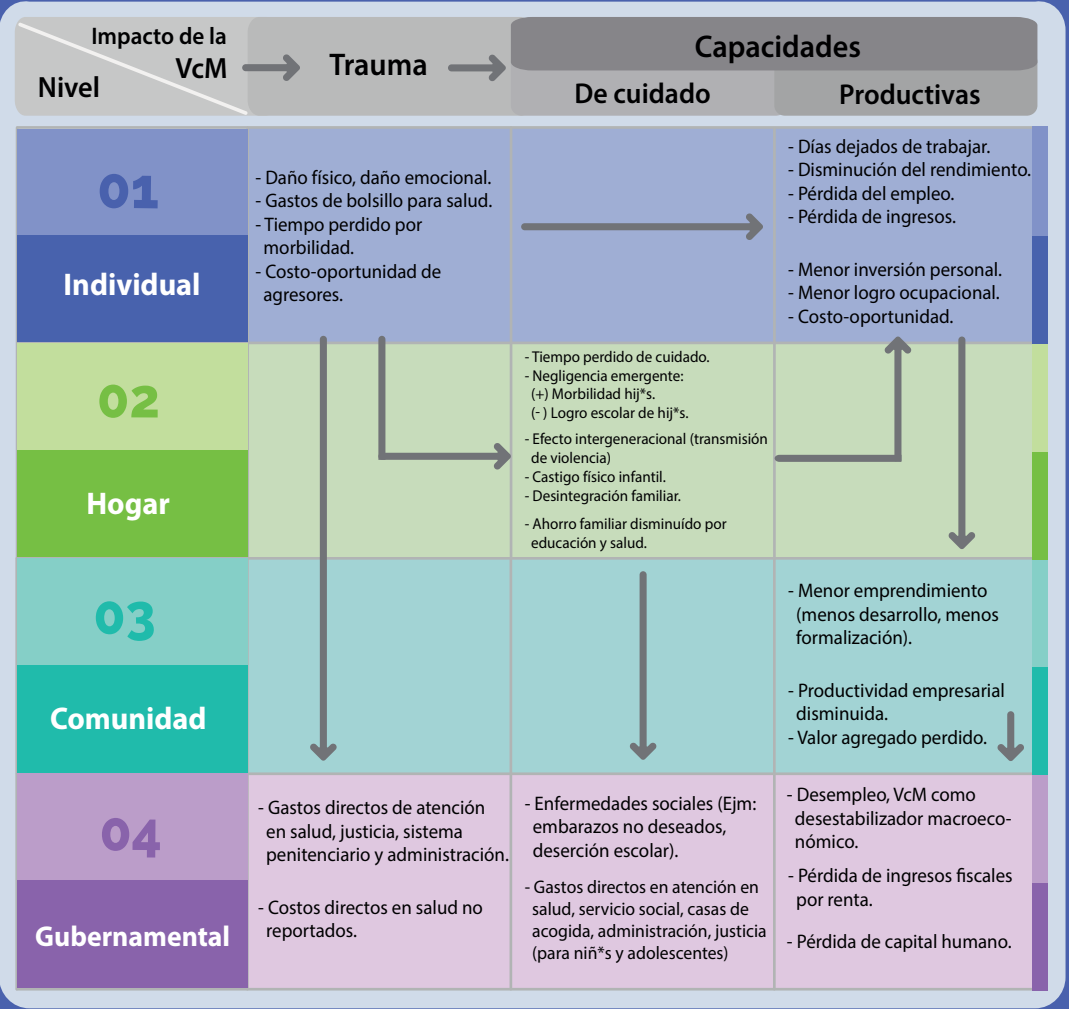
| Impacto de la VcM / Nivel | Trauma | Capacidades: De cuidado | Capacidades: Productivas |
|---|---|---|---|
| 01 Individual | - Daño físico, daño emocional. - Gastos de bolsillo para salud. - Tiempo perdido por morbilidad. - Costo-oportunidad de agresores. | | - Días dejados de trabajar. - Disminución del rendimiento. - Pérdida del empleo. - Pérdida de ingresos. - Menor inversión personal. - Menor logro ocupacional. - Costo-oportunidad. |
| 02 Hogar | | - Tiempo perdido de cuidado. - Negligencia emergente: (+) Morbilidad hij*s. (- ) Logro escolar de hij*s. - Efecto intergeneracional (transmisión de violencia) - Castigo físico infantil. - Desintegración familiar. - Ahorro familiar disminuído por educación y salud. | |
| 03 Comunidad | | | - Menor emprendimiento (menos desarrollo, menos formalización). - Productividad empresarial disminuida. - Valor agregado perdido. |
| 04 Gubernamental | - Gastos directos de atención en salud, justicia, sistema penitenciario y administración. - Costos directos en salud no reportados. | - Enfermedades sociales (Ejm: embarazos no deseados, deserción escolar). - Gastos directos en atención en salud, servicio social, casas de acogida, administración, justicia (para niñ*s y adolescentes) | - Desempleo, VcM como desestabilizador macroeconómico. - Pérdida de ingresos fiscales por renta. - Pérdida de capital humano. |